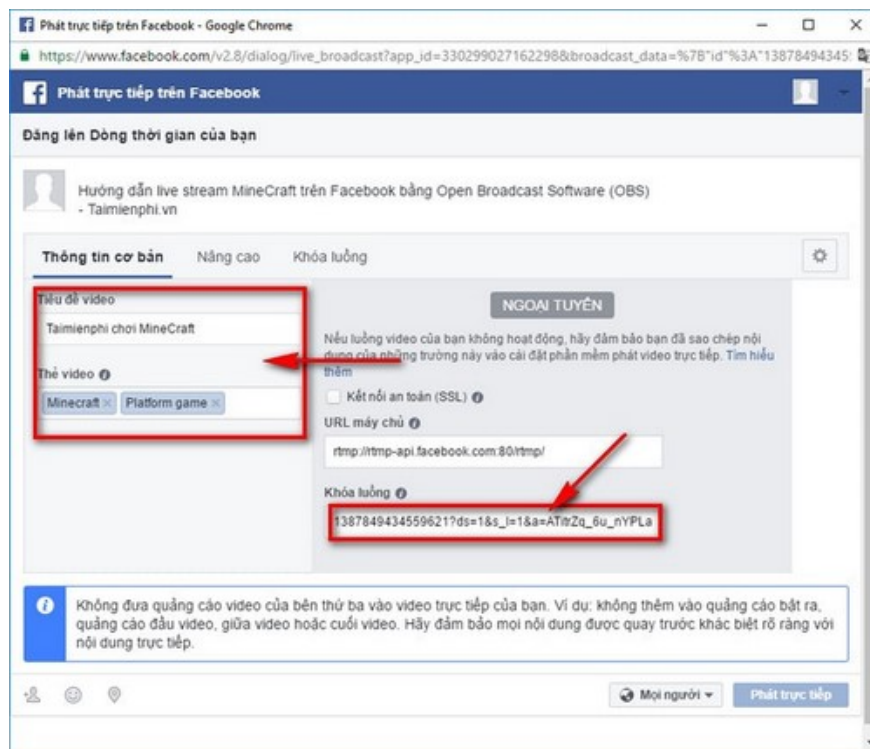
Phát trực tiếp trên Facebook - Google Chrome

https://www.facebook.com/v2.8/dialog/live_broadcast?app_id=330299027162298&broadcast_data=%7B"id"%3A"13878494345

Phát trực tiếp trên Facebook

Đăng lên Dòng thời gian của bạn

Hướng dẫn live stream MineCraft trên Facebook bằng Open Broadcast Software (OBS) - Taimienphi.vn

Thông tin cơ bản Nâng cao Khóa luồng

Tiêu đề video

Taimienphi chơi MineCraft

Thẻ video

Minecraft × Platform game ×

NGOẠI TUYẾN

Nếu luồng video của bạn không hoạt động, hãy đảm bảo bạn đã sao chép nội dung của những trường này vào cài đặt phần mềm phát video trực tiếp. Tìm hiểu thêm

Kết nối an toàn (SSL)

URL máy chủ

rtmp://rtmp-api.facebook.com:80/rtmp/

Khóa luồng

1387849434559621?ds=1&s_l=1&a=ATitrZq_6u_nYPLa

Không đưa quảng cáo video của bên thứ ba vào video trực tiếp của bạn. Ví dụ: không thêm vào quảng cáo bật ra, quảng cáo đầu video, giữa video hoặc cuối video. Hãy đảm bảo mọi nội dung được quay trước khác biệt rõ ràng với nội dung trực tiếp.

Mọi người

Phát trực tiếp